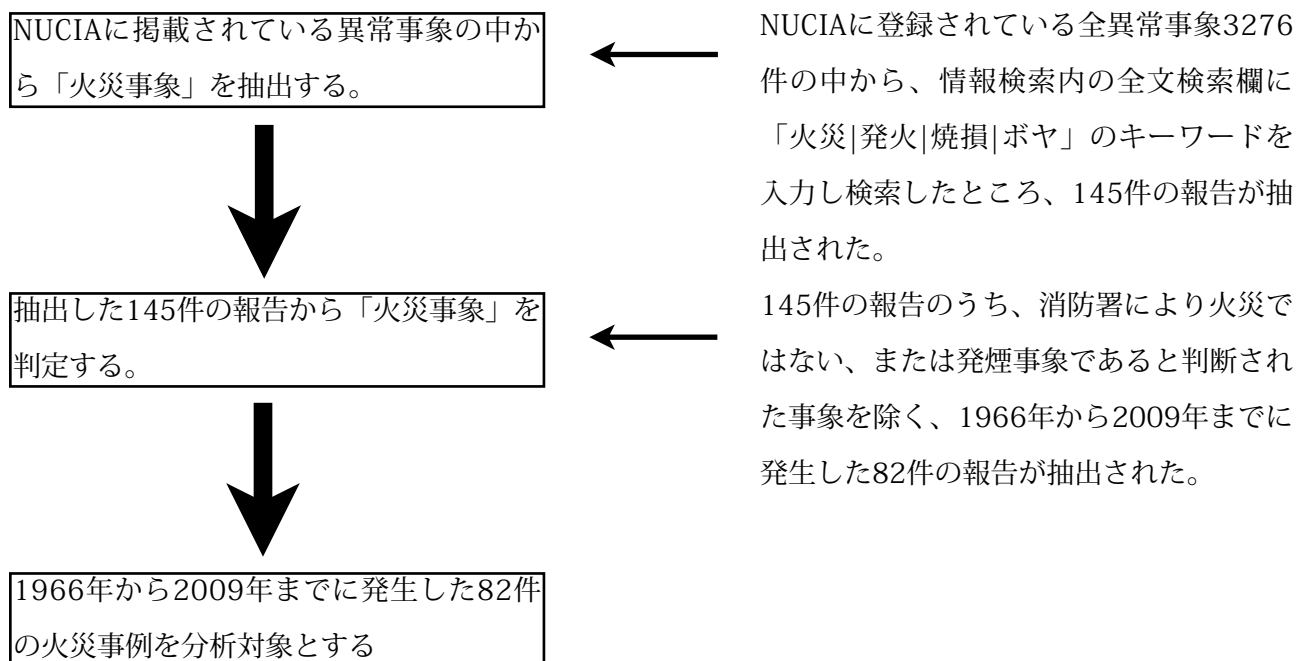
NUCIAに掲載されている異常事象の中から「火災事象」を抽出する。

NUCIAに登録されている全異常事象3276件の中から、情報検索内の全文検索欄に「火災|発火|焼損|ボヤ」のキーワードを入力し検索したところ、145件の報告が抽出された。

抽出した145件の報告から「火災事象」を判定する。

145件の報告のうち、消防署により火災ではない、または発煙事象であると判断された事象を除く、1966年から2009年までに発生した82件の報告が抽出された。

1966年から2009年までに発生した82件の火災事例を分析対象とする